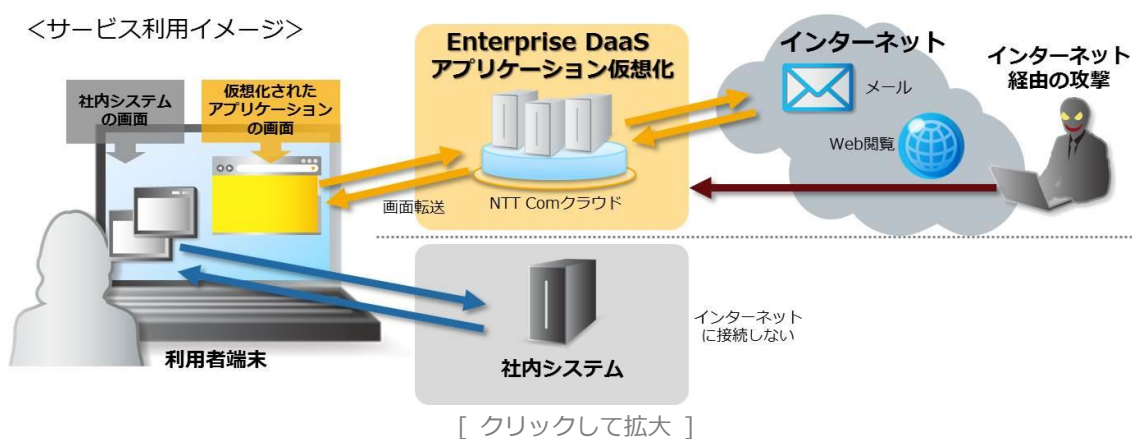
<サービス利用イメージ>

社内システムの画面

仮想化されたアプリケーションの画面

Enterprise DaaS
アプリケーション仮想化

インターネット

メール

Web閲覧

インターネット経由の攻撃

画面転送

NTT Comクラウド

インターネットに接続しない

利用者端末

社内システム

[ クリックして拡大 ]